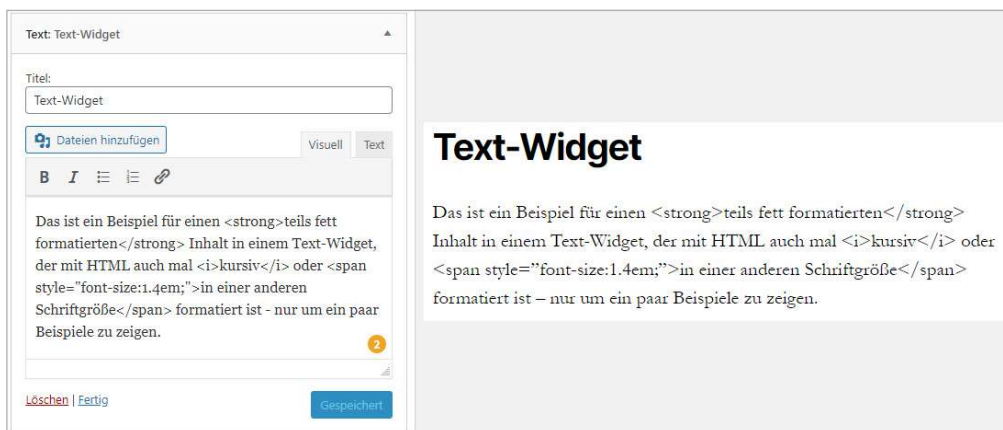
Text: Text-Widget

Titel:

Text-Widget

Dateien hinzufügen

Visuell Text

B I

Das ist ein Beispiel für einen <strong>teils fett formatierten</strong> Inhalt in einem Text-Widget, der mit HTML auch mal <i>kursiv</i> oder <span style="font-size:1.4em;">in einer anderen Schriftgröße</span> formatiert ist - nur um ein paar Beispiele zu zeigen.

2

Löschen | Fertig

Gespeichert

Text-Widget

Das ist ein Beispiel für einen <strong>teils fett formatierten</strong> Inhalt in einem Text-Widget, der mit HTML auch mal <i>kursiv</i> oder <span style="font-size:1.4em;">in einer anderen Schriftgröße</span> formatiert ist – nur um ein paar Beispiele zu zeigen.